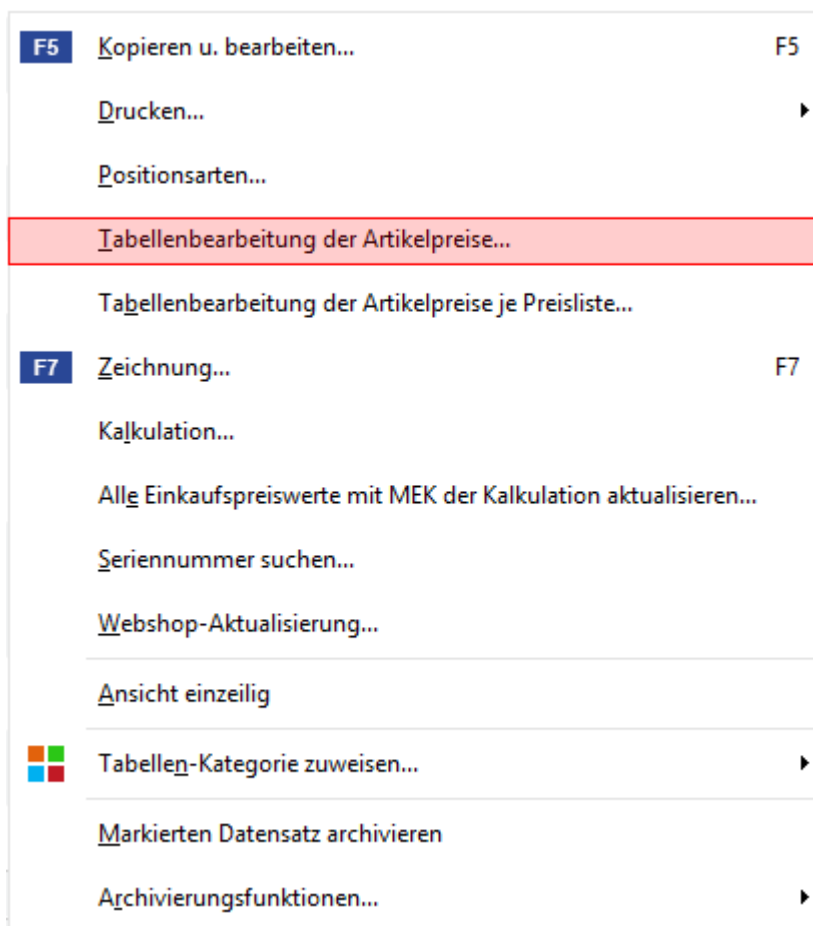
F5 Kopieren u. bearbeiten... F5

Drucken...

Positionsarten...

Tabellenbearbeitung der Artikelpreise...

Tabellenbearbeitung der Artikelpreise je Preisliste...

F7 Zeichnung... F7

Kalkulation...

Alle Einkaufspreiswerte mit MEK der Kalkulation aktualisieren...

Seriennummer suchen...

Webshop-Aktualisierung...

Ansicht einzeilig

Tabellen-Kategorie zuweisen...

Markierten Datensatz archivieren

Archivierungsfunktionen...